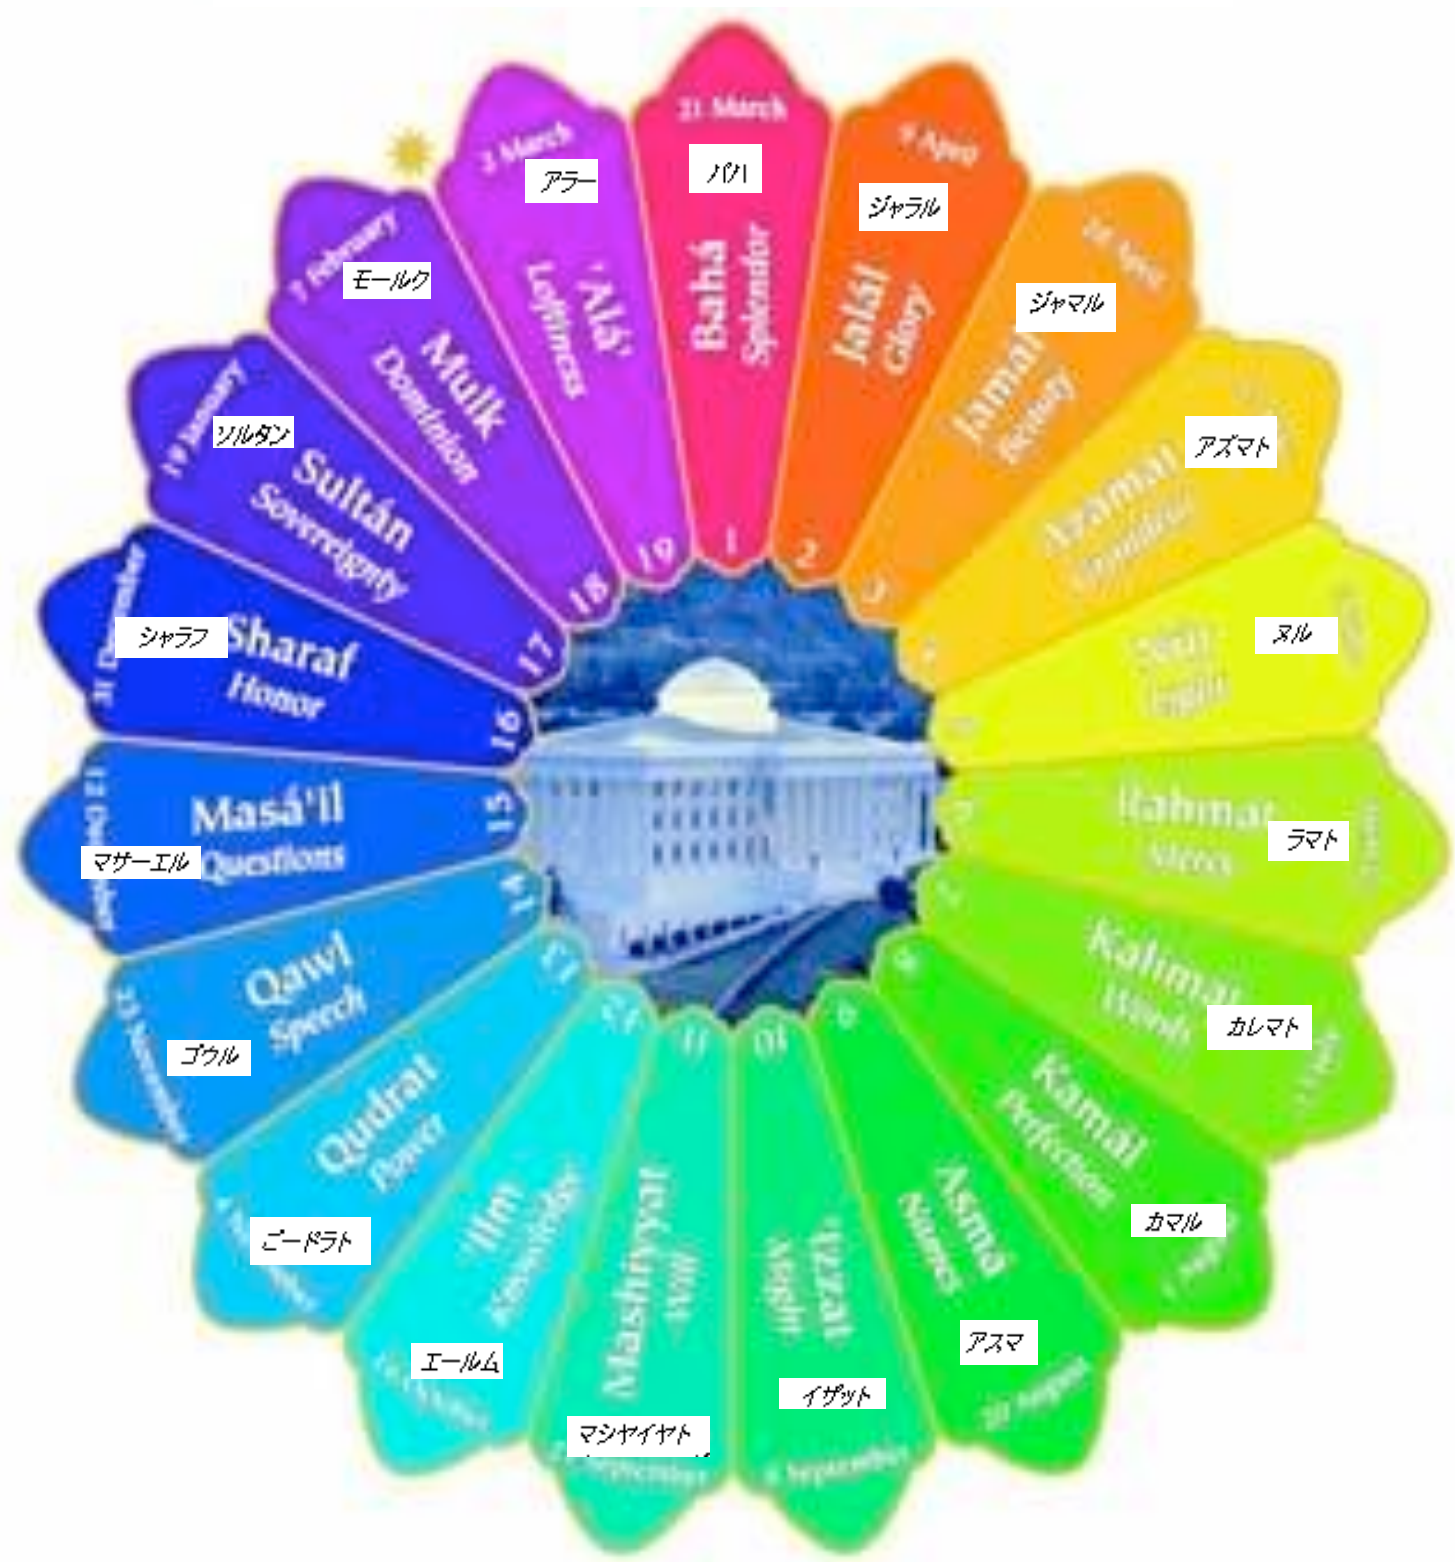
21 March
バハ
Bahá
Splendor
1

9 April
ジャラル
Jalál
Glory
2

28 April
ジャマル
Jamál
Beauty
3

アズマト
'Azamat
Grandeur
4

ヌル
Núr
Light
5

Rahmat
ラマト
Mercy
6

Kalimát
Words
カレマト
7

Kamál
Perfection
カマル
1 August
8

Asmá'
Names
アスマ
20 August
9

'Izzat
Might
イザット
8 September
10

Mashíyyat
Will
マシヤイヤト
27 September
11

'Ilm
Knowledge
エールム
16 October
12

Qudrat
Power
ゴードラト
4 November
13

Qawl
Speech
ゴウル
23 November
14

Masá'il
Questions
マサーエル
12 December
15

Sharaf
Honor
シャラフ
31 December
16

Sultán
Sovereignty
ソルタン
19 January
17

Mulk
Dominion
モールク
7 February
18

'Alá'
Loftiness
アラー
2 March
19